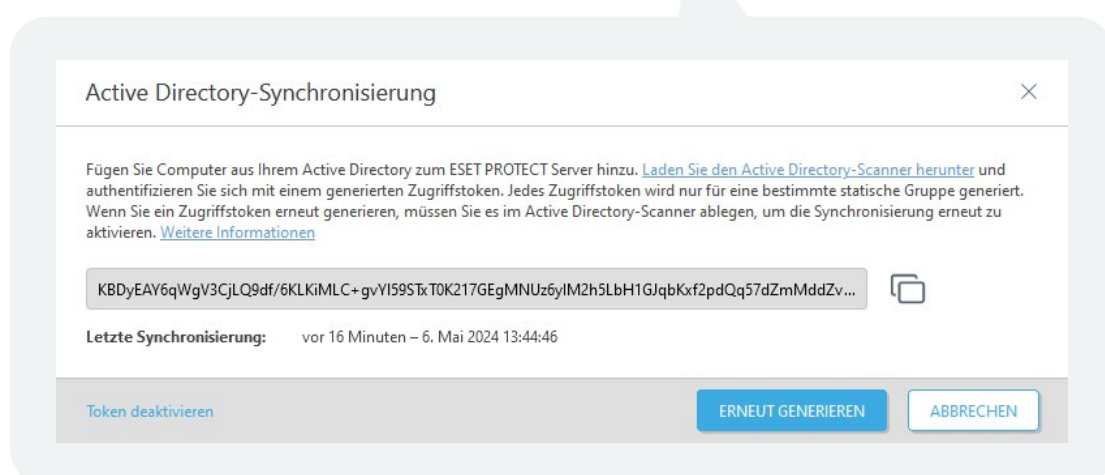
Active Directory-Synchronisierung

Fügen Sie Computer aus Ihrem Active Directory zum ESET PROTECT Server hinzu. Laden Sie den Active Directory-Scanner herunter und authentifizieren Sie sich mit einem generierten Zugriffstoken. Jedes Zugriffstoken wird nur für eine bestimmte statische Gruppe generiert. Wenn Sie ein Zugriffstoken erneut generieren, müssen Sie es im Active Directory-Scanner ablegen, um die Synchronisierung erneut zu aktivieren. Weitere Informationen

KBDyEAY6qWgV3CjLQ9df/6KLKiMLC+gvYI59STxT0K217GEgMNUz6yIM2h5LbH1GJqbKxf2pdQq57dZmMddZv...

Letzte Synchronisierung: vor 16 Minuten – 6. Mai 2024 13:44:46

Token deaktivieren

ERNEUT GENERIEREN

ABBRECHEN